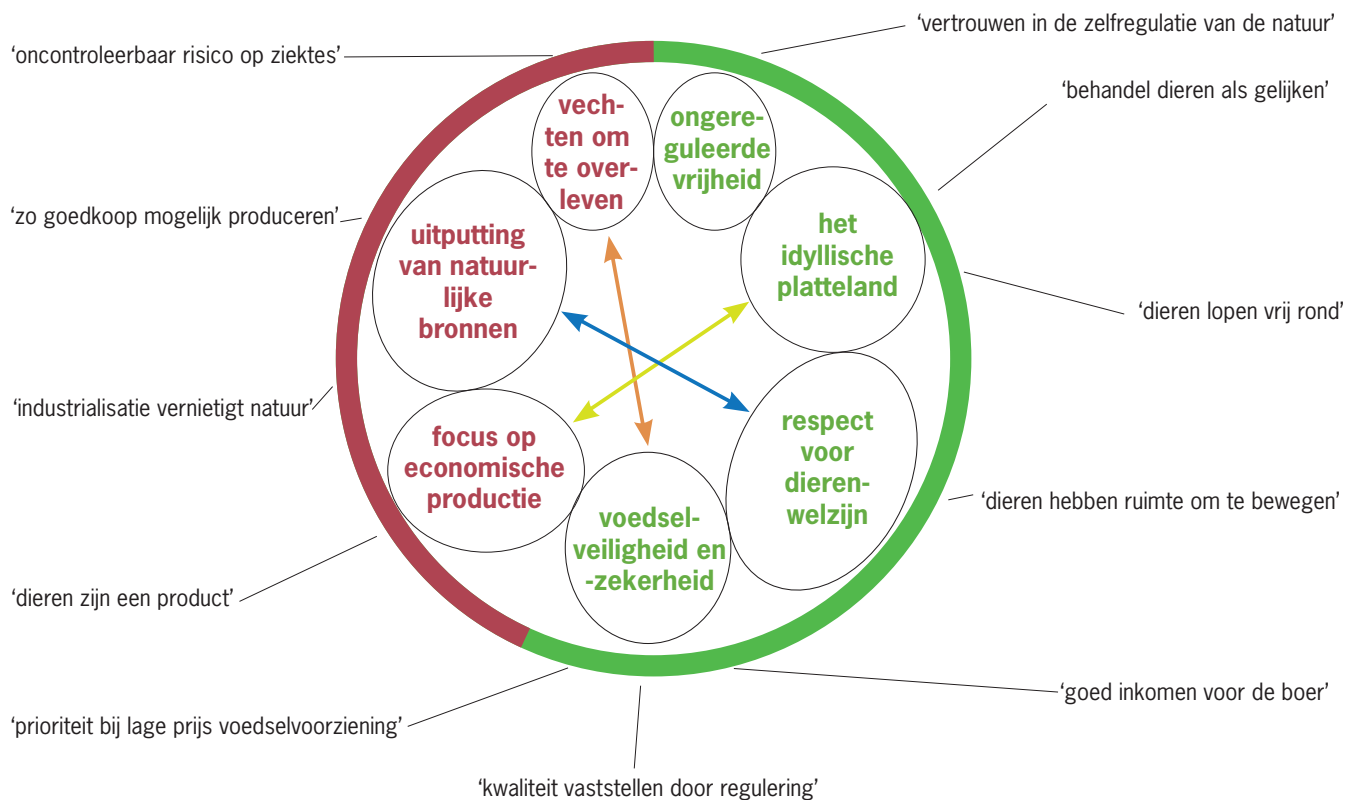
'oncontroleerbaar risico op ziektes'

'vertrouwen in de zelfregulatie van de natuur'

'behandel dieren als gelijken'

'zo goedkoop mogelijk produceren'

vechten om te overleven

ongereguleerde vrijheid

het idyllische platteland

uitputting van natuurlijke bronnen

'dieren lopen vrij rond'

'industrialisatie vernietigt natuur'

focus op economische productie

respect voor dierenwelzijn

voedselveiligheid en -zekerheid

'dieren hebben ruimte om te bewegen'

'dieren zijn een product'

'goed inkomen voor de boer'

'prioriteit bij lage prijs voedselvoorziening'

'kwaliteit vaststellen door regulering'